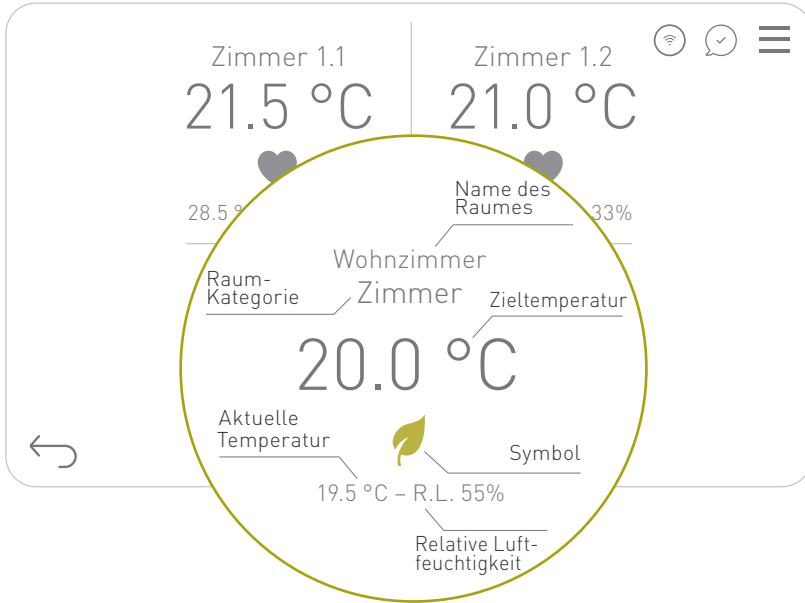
Zimmer 1.1
21.5 °C

Zimmer 1.2
21.0 °C

28.5 °

33%

Name des Raumes

Wohnzimmer

Raum-Kategorie

Zimmer

Zieltemperatur

20.0 °C

Aktuelle Temperatur

Symbol

19.5 °C – R.L. 55%

Relative Luftfeuchtigkeit